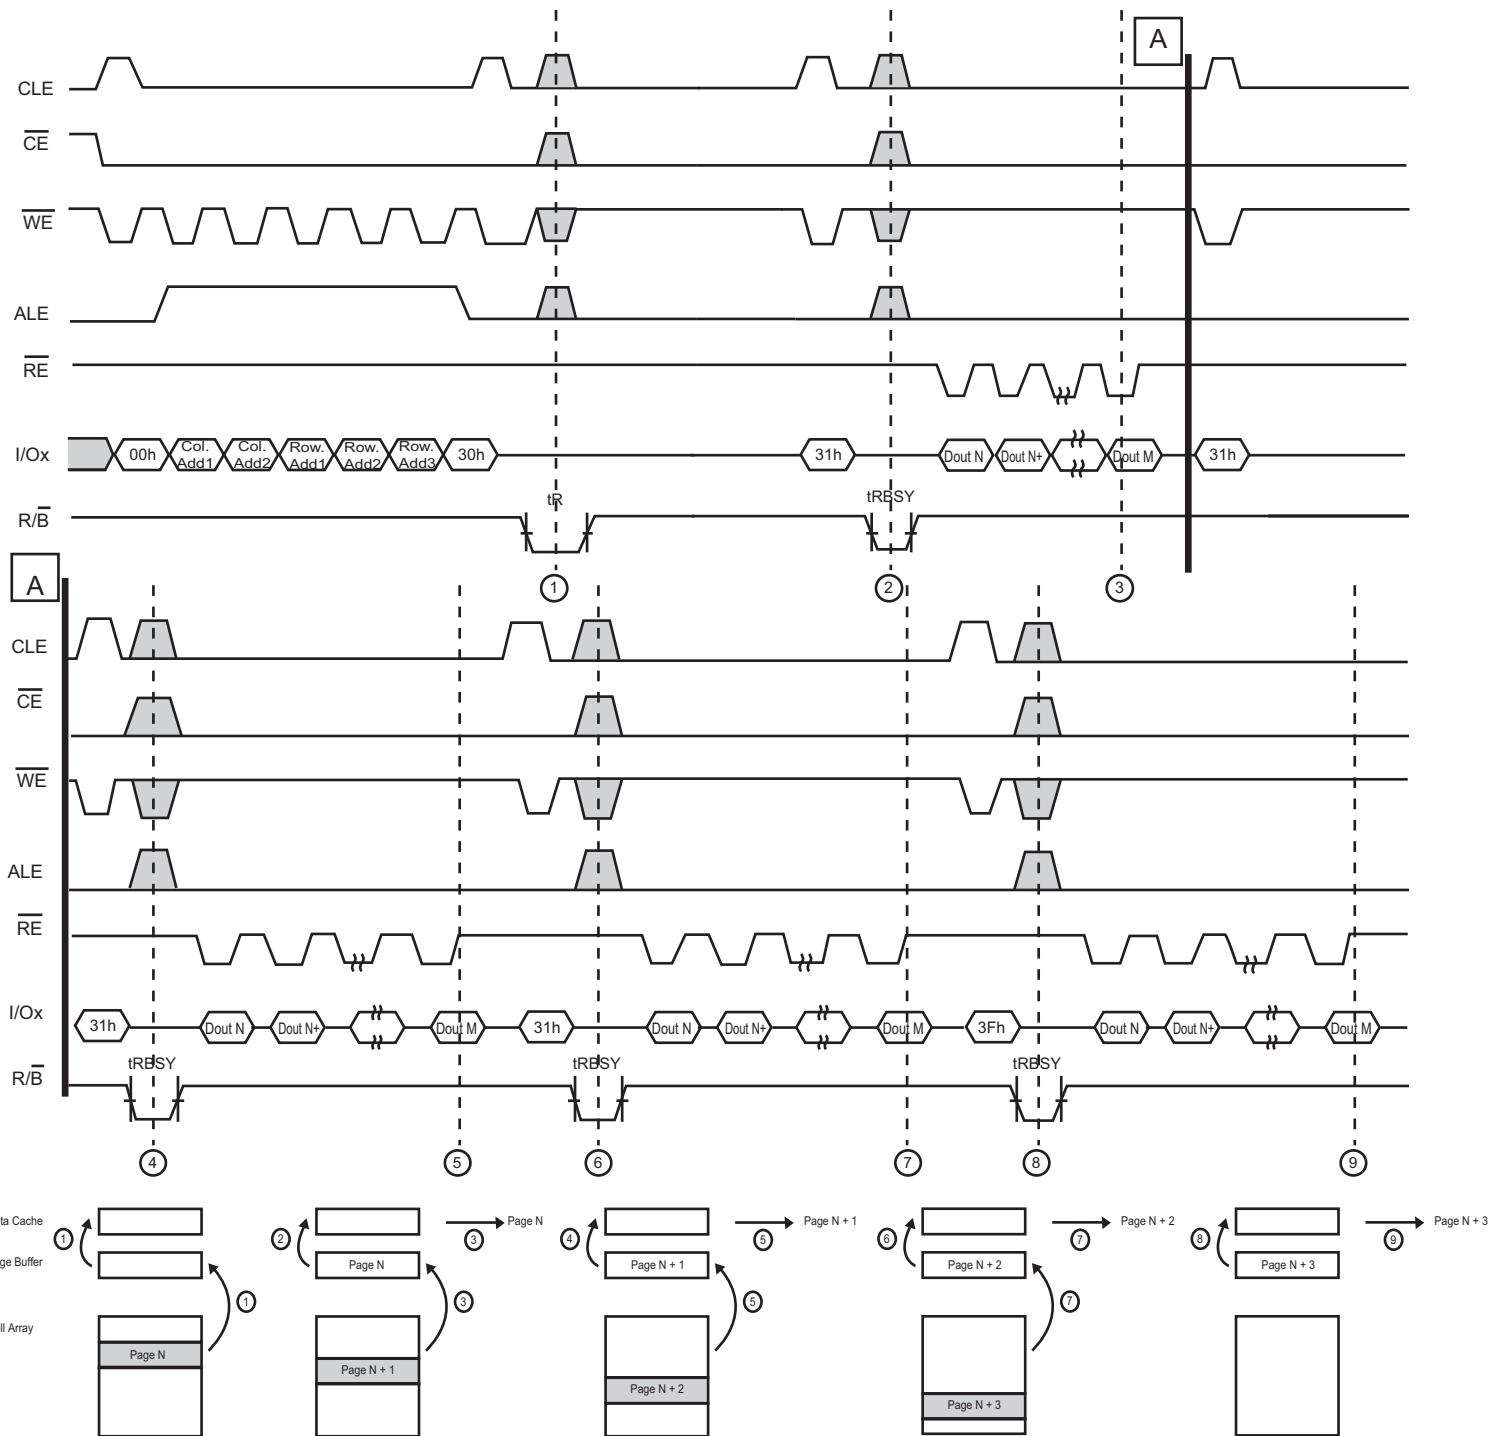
A

CLE

$\overline{CE}$

$\overline{WE}$

ALE

$\overline{RE}$

I/Ox

00h Col. Add1 Col. Add2 Row. Add1 Row. Add2 Row. Add3 30h 31h Dout N Dout N+ Dout M 31h

R/$\overline{B}$

tR tRBSY

1 2 3

A

CLE

$\overline{CE}$

$\overline{WE}$

ALE

$\overline{RE}$

I/Ox

31h Dout N Dout N+ Dout M 31h Dout N Dout N+ Dout M 3Fh Dout N Dout N+ Dout M

R/$\overline{B}$

tRBSY tRBSY tRBSY

4 5 6 7 8 9

ta Cache

ge Buffer

ll Array

1 1 Page N

2 3 Page N Page N 3 Page N + 1

4 5 Page N + 1 Page N + 1 5 Page N + 2

6 7 Page N + 2 Page N + 2 7 Page N + 3

8 9 Page N + 3 Page N + 3